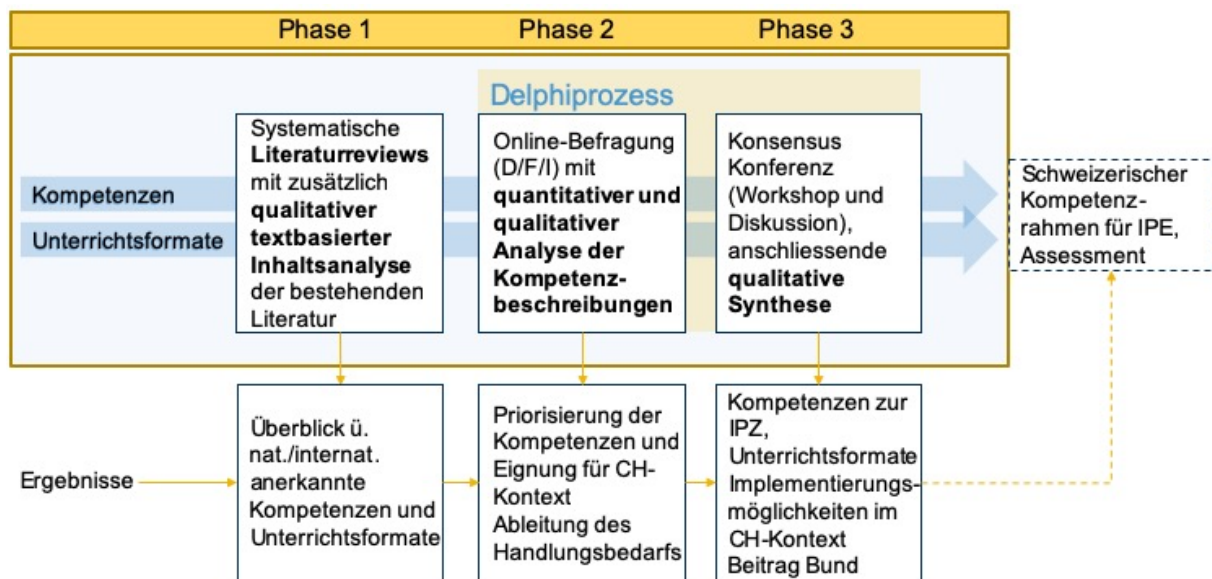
Phase 1

Phase 2

Phase 3

Delphiprozess

Kompetenzen

Unterrichtsformate

Systematische **Literaturreviews** mit zusätzlich **qualitativer textbasierter Inhaltsanalyse** der bestehenden Literatur

Online-Befragung (D/F/I) mit **quantitativer und qualitativer Analyse der Kompetenzbeschreibungen**

Konsensus Konferenz (Workshop und Diskussion), anschliessende **qualitative Synthese**

Schweizerischer Kompetenzrahmen für IPE, Assessment

Ergebnisse

Überblick ü. nat./internat. anerkannte Kompetenzen und Unterrichtsformate

Priorisierung der Kompetenzen und Eignung für CH-Kontext Ableitung des Handlungsbedarfs

Kompetenzen zur IPZ, Unterrichtsformate Implementierungsmöglichkeiten im CH-Kontext Beitrag Bund